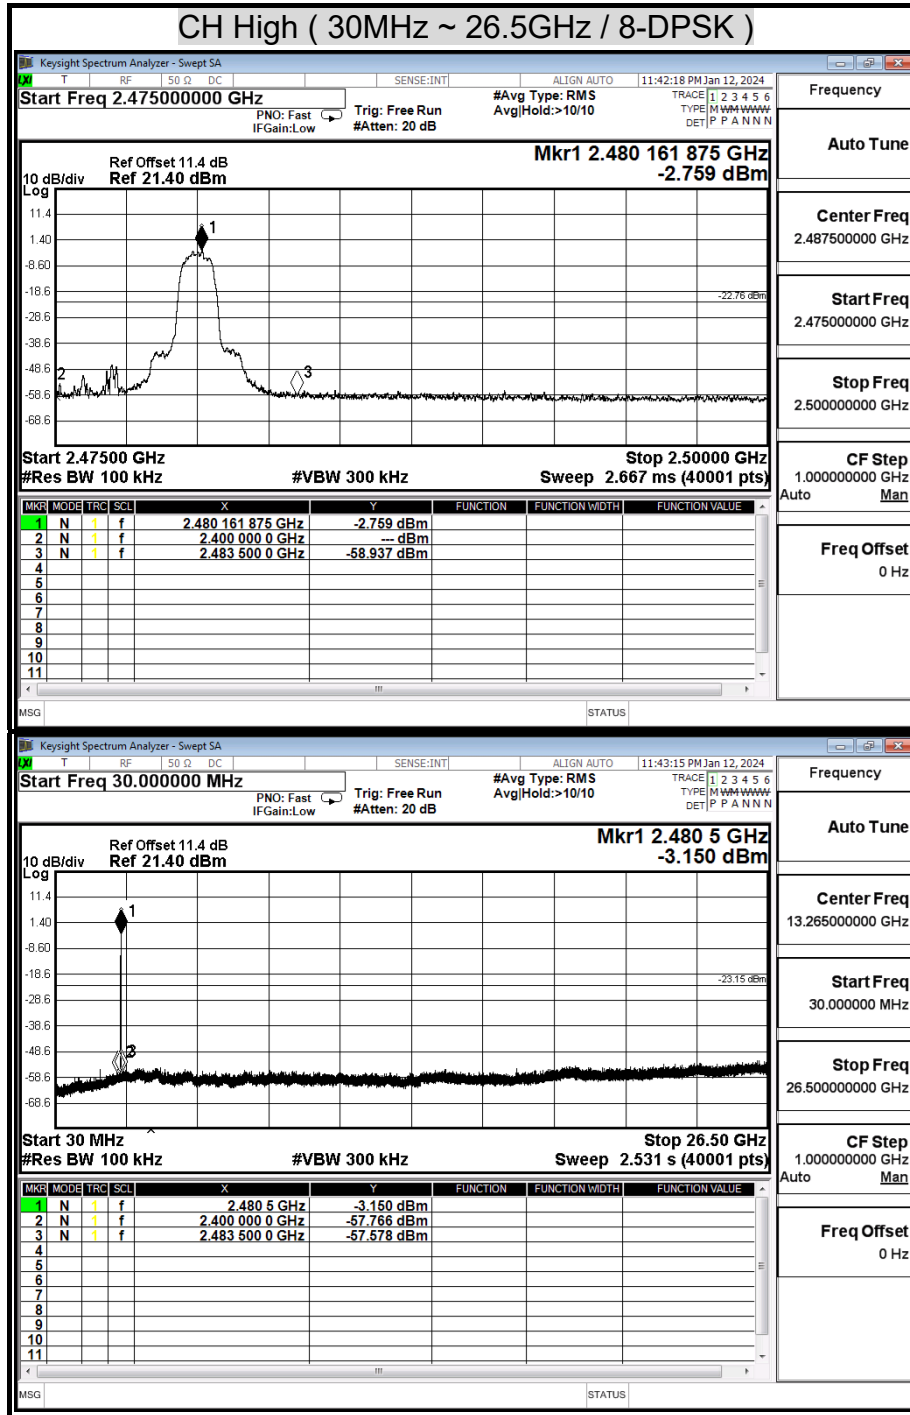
CH High ( 30MHz ~ 26.5GHz / 8-DPSK )

Keysight Spectrum Analyzer - Swept SA
T RF 50 Ω DC SENSE:INT ALIGN AUTO 11:42:18 PM Jan 12, 2024
Start Freq 2.475000000 GHz
PNO: Fast IFGain:Low
Trig: Free Run
#Atten: 20 dB
#Avg Type: RMS
Avg|Hold:>10/10
TRACE 1 2 3 4 5 6
TYPE M WWWWW
DET P P A N N N
Frequency

Ref Offset 11.4 dB
10 dB/div Ref 21.40 dBm
Log
Mkr1 2.480 161 875 GHz
-2.759 dBm
11.4
1.40
-8.60
-18.6
-28.6
-38.6
-48.6
-58.6
-68.6
1
2
3
-22.76 dBm
Start 2.47500 GHz
#Res BW 100 kHz
#VBW 300 kHz
Stop 2.50000 GHz
Sweep 2.667 ms (40001 pts)

| MKR | MODE | TRC | SCL | X | Y | FUNCTION | FUNCTION WIDTH | FUNCTION VALUE |
|---|---|---|---|---|---|---|---|---|
| 1 | N | 1 | f | 2.480 161 875 GHz | -2.759 dBm | | | |
| 2 | N | 1 | f | 2.400 000 0 GHz | --- dBm | | | |
| 3 | N | 1 | f | 2.483 500 0 GHz | -58.937 dBm | | | |
| 4 | | | | | | | | |
| 5 | | | | | | | | |
| 6 | | | | | | | | |
| 7 | | | | | | | | |
| 8 | | | | | | | | |
| 9 | | | | | | | | |
| 10 | | | | | | | | |
| 11 | | | | | | | | |

MSG STATUS

Auto Tune
Center Freq
2.487500000 GHz
Start Freq
2.475000000 GHz
Stop Freq
2.500000000 GHz
CF Step
1.000000000 GHz
Auto Man
Freq Offset
0 Hz

Keysight Spectrum Analyzer - Swept SA
T RF 50 Ω DC SENSE:INT ALIGN AUTO 11:43:15 PM Jan 12, 2024
Start Freq 30.000000 MHz
PNO: Fast IFGain:Low
Trig: Free Run
#Atten: 20 dB
#Avg Type: RMS
Avg|Hold:>10/10
TRACE 1 2 3 4 5 6
TYPE M WWWWW
DET P P A N N N
Frequency

Ref Offset 11.4 dB
10 dB/div Ref 21.40 dBm
Log
Mkr1 2.480 5 GHz
-3.150 dBm
11.4
1.40
-8.60
-18.6
-28.6
-38.6
-48.6
-58.6
-68.6
1
3
-23.15 dBm
Start 30 MHz
#Res BW 100 kHz
#VBW 300 kHz
Stop 26.50 GHz
Sweep 2.531 s (40001 pts)

| MKR | MODE | TRC | SCL | X | Y | FUNCTION | FUNCTION WIDTH | FUNCTION VALUE |
|---|---|---|---|---|---|---|---|---|
| 1 | N | 1 | f | 2.480 5 GHz | -3.150 dBm | | | |
| 2 | N | 1 | f | 2.400 000 0 GHz | -57.766 dBm | | | |
| 3 | N | 1 | f | 2.483 500 0 GHz | -57.578 dBm | | | |
| 4 | | | | | | | | |
| 5 | | | | | | | | |
| 6 | | | | | | | | |
| 7 | | | | | | | | |
| 8 | | | | | | | | |
| 9 | | | | | | | | |
| 10 | | | | | | | | |
| 11 | | | | | | | | |

MSG STATUS

Auto Tune
Center Freq
13.265000000 GHz
Start Freq
30.000000 MHz
Stop Freq
26.500000000 GHz
CF Step
1.000000000 GHz
Auto Man
Freq Offset
0 Hz